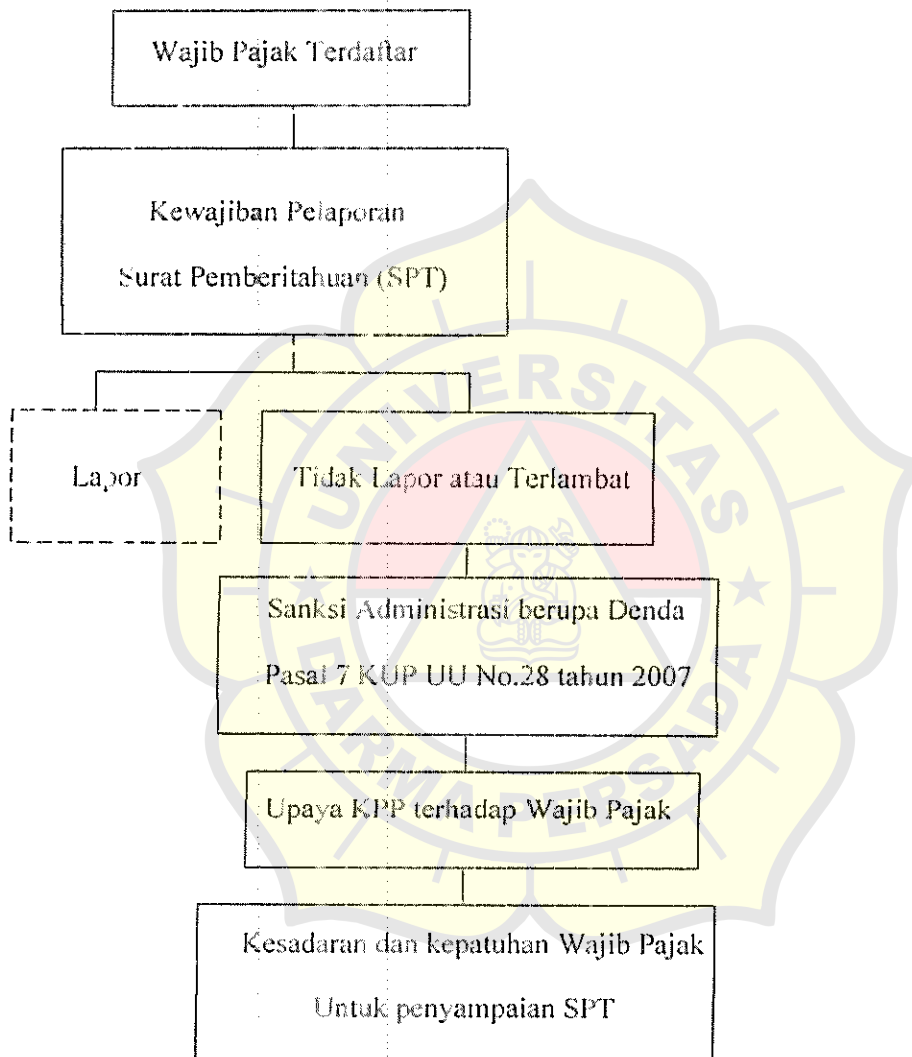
Wajib Pajak Terdaftar

Kewajiban Pelaporan

Surat Pemberitahuan (SPT)

Lapor

Tidak Lapor atau Terlambat

Sanksi Administrasi berupa Denda

Pasal 7 KUP UU No.28 tahun 2007

Upaya KPP terhadap Wajib Pajak

Kesadaran dan kepatuhan Wajib Pajak

Untuk penyampaian SPT

UNIVERSITAS DARMA PERSADA